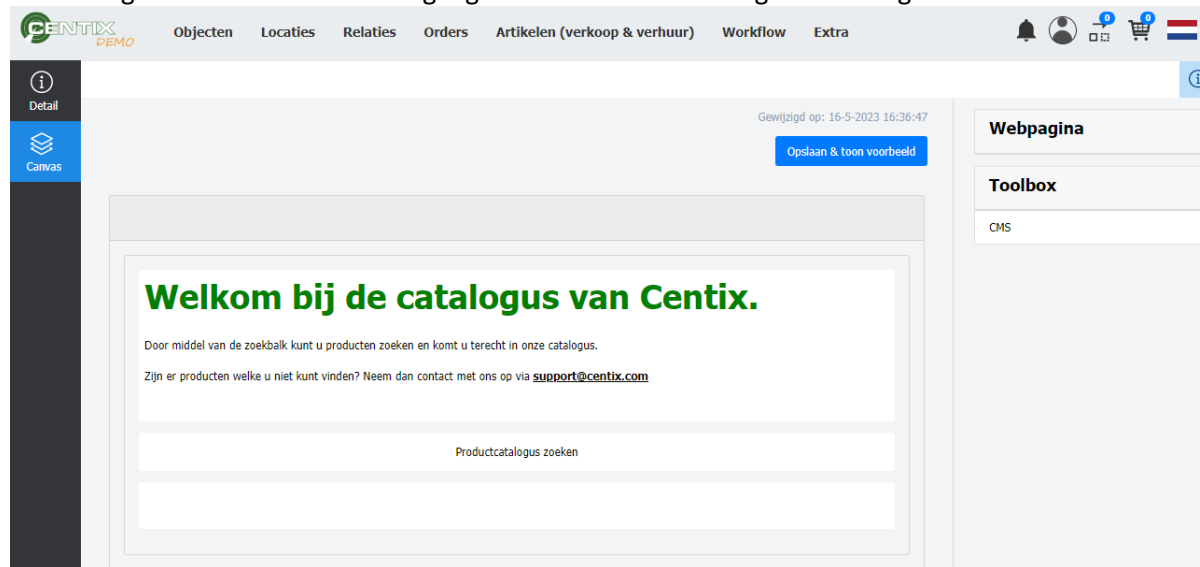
CENTIX DEMO

Objecten Locaties Relaties Orders Artikelen (verkoop & verhuur) Workflow Extra

0 0

Detail

Canvas

Gewijzigd op: 16-5-2023 16:36:47

Opslaan & toon voorbeeld

Welkom bij de catalogus van Centix.

Door middel van de zoekbalk kunt u producten zoeken en komt u terecht in onze catalogus.

Zijn er producten welke u niet kunt vinden? Neem dan contact met ons op via support@centix.com

Productcatalogus zoeken

Webpagina

Toolbox

CMS